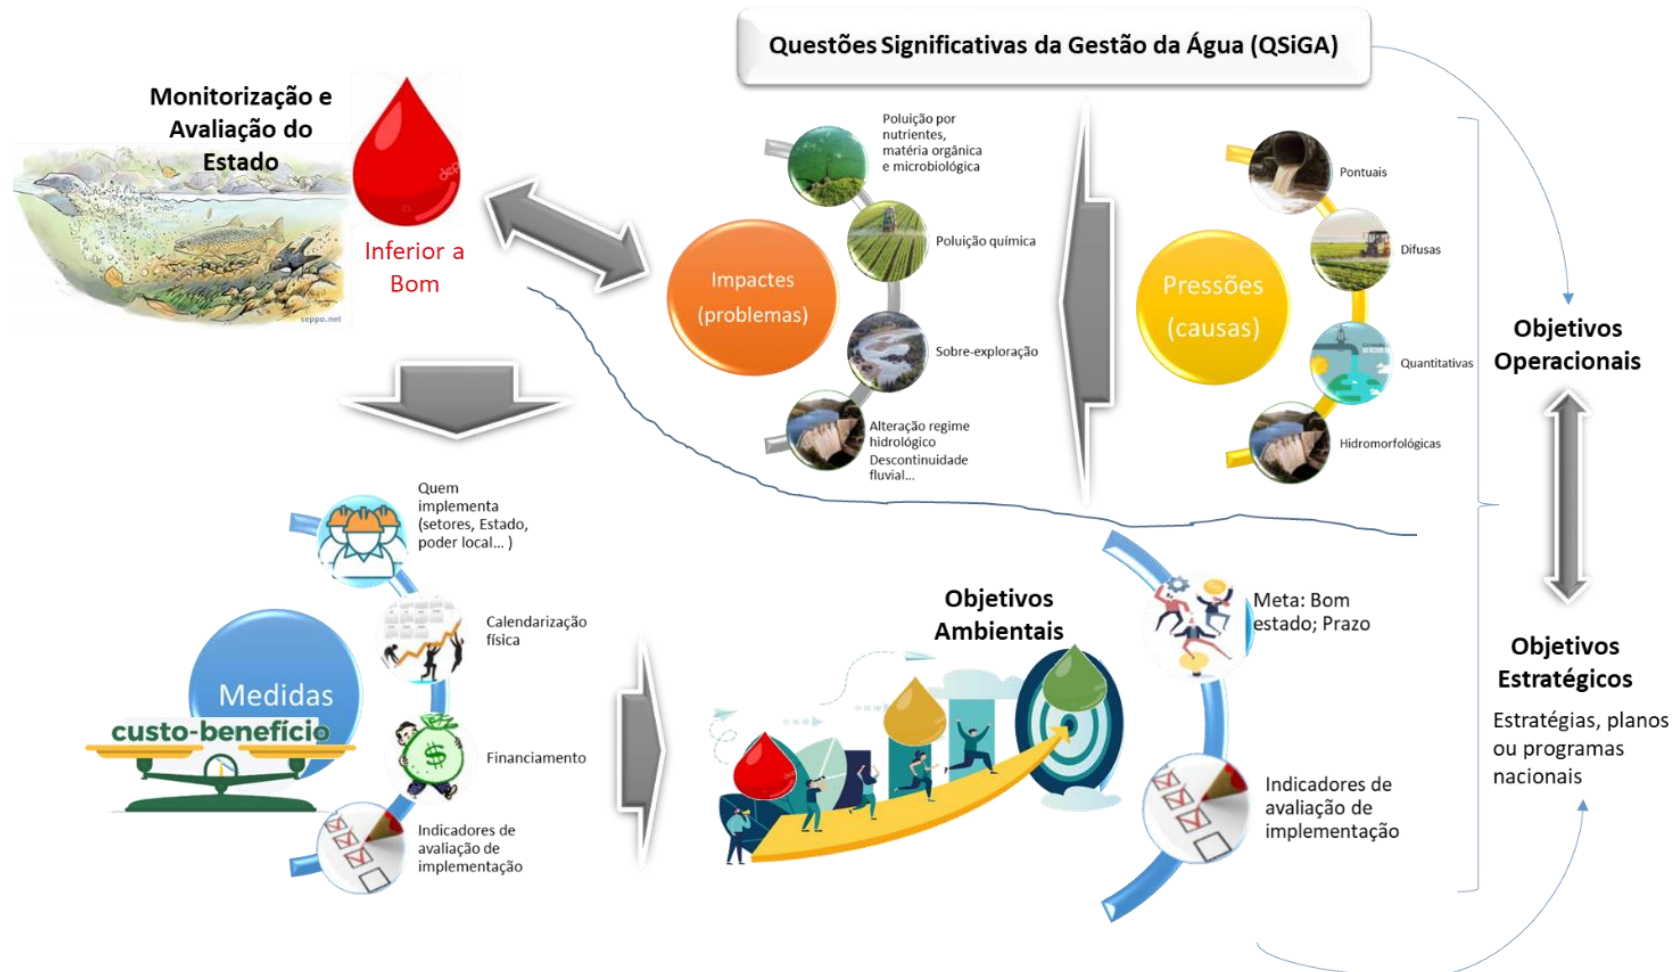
Questões Significativas da Gestão da Água (QSiGA)

Monitorização e Avaliação do Estado

Inferior a Bom

seppo.net

Impactes (problemas)

Poluição por nutrientes, matéria orgânica e microbiológica

Poluição química

Sobre-exploração

Alteração regime hidrológico Descontinuidade fluvial...

Pressões (causas)

Pontuais

Difusas

Quantitativas

Hidromorfológicas

Objetivos Operacionais

Objetivos Estratégicos

Estratégias, planos ou programas nacionais

Medidas custo-benefício

Quem implementa (setores, Estado, poder local... )

Calendarização física

Financiamento

Indicadores de avaliação de implementação

Objetivos Ambientais

Meta: Bom estado; Prazo

Indicadores de avaliação de implementação